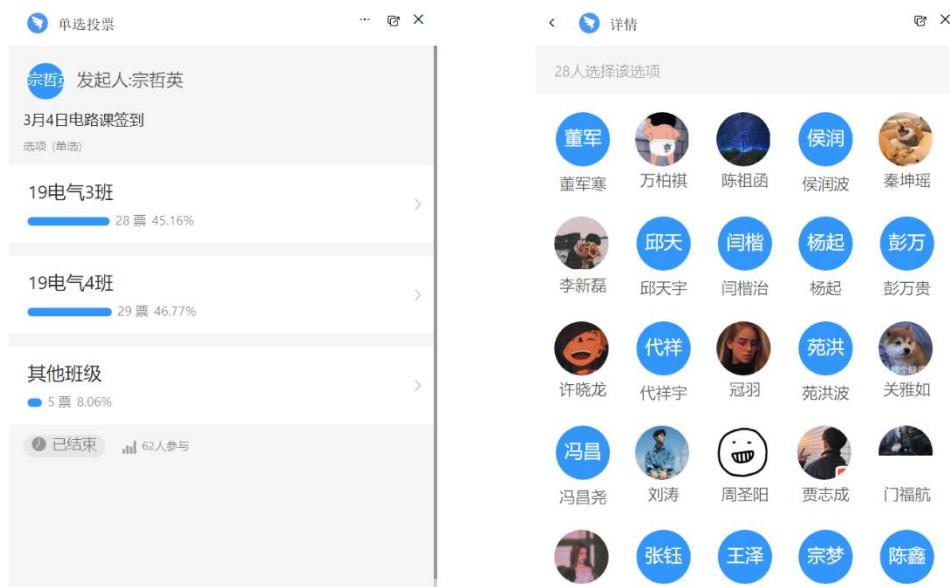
单选投票

宗哲英 发起人:宗哲英

3月4日电路课签到

选项（单选）

19电气3班
28 票 45.16%

19电气4班
29 票 46.77%

其他班级
5 票 8.06%

已结束 62人参与

详情

28人选择该选项

董军 董军寒
万柏祺
陈祖函
侯润 侯润波
秦坤瑶
李新磊
邱天 邱天宇
闫楷 闫楷治
杨起 杨起
彭万 彭万贵
许晓龙
代祥 代祥宇
冠羽
苑洪 苑洪波
关雅如
冯昌 冯昌尧
刘涛
周圣阳
贾志成
门福航
张钰
王泽
宗梦
陈鑫